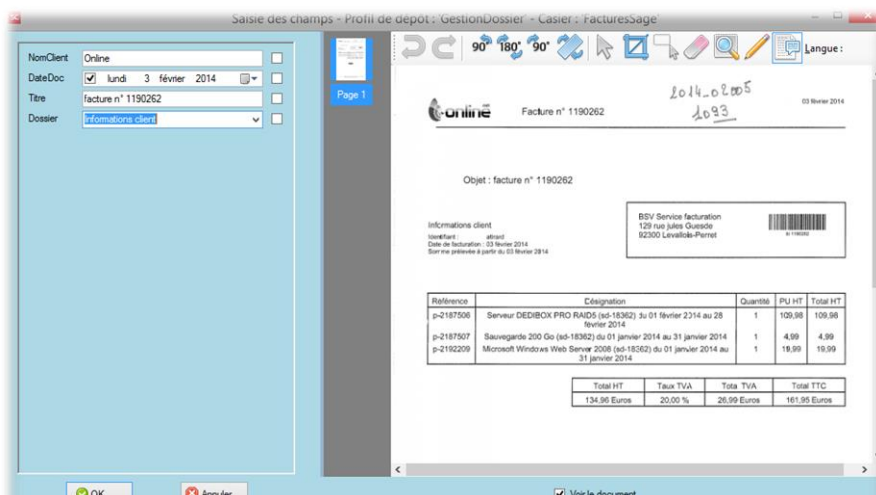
Saisie des champs - Profil de dépot : 'GestionDossier' - Casier : 'FacturesSage'

NomClient Online
DateDoc lundi 3 février 2014
Titre facture n° 1190262
Dossier Informations client

Page 1

90° 180° 90°

Langue :

online Facture n° 1190262

2014_02005
1093

03 février 2014

Objet : facture n° 1190262

Informations client
Identifiant : afirard
Date de facturation : 03 février 2014
Somme prélevée à partir du 03 février 2014

BSV Service facturation
129 rue jules Guesde
92300 Levallois-Perret

| Référence | Désignation | Quantité | PU HT | Total HT |
|---|---|---|---|---|
| p-2187506 | Serveur DEDIBOX PRO RAID5 (sd-18362) du 01 février 2014 au 28 février 2014 | 1 | 109,98 | 109,98 |
| p-2187507 | Sauvegarde 200 Go (sd-18362) du 01 janvier 2014 au 31 janvier 2014 | 1 | 4,99 | 4,99 |
| p-2192209 | Microsoft Windows Web Server 2008 (sd-18362) du 01 janvier 2014 au 31 janvier 2014 | 1 | 19,99 | 19,99 |

| Total HT | Taux TVA | Total TVA | Total TTC |
|---|---|---|---|
| 134,96 Euros | 20,00 % | 26,99 Euros | 161,95 Euros |

OK Annuler Voir le document